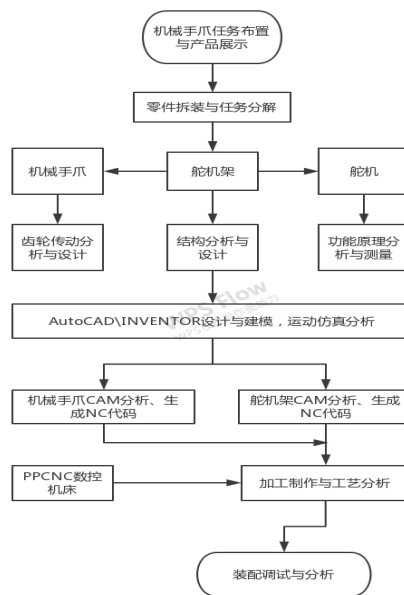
机械手爪任务布置与产品展示

零件拆装与任务分解

机械手爪

舵机架

舵机

齿轮传动分析与设计

结构分析与设计

功能原理分析与测量

AutoCAD\INVENTOR设计与建模，运动仿真分析

机械手爪CAM分析、生成NC代码

舵机架CAM分析、生成NC代码

PPCNC数控机床

加工制作与工艺分析

装配调试与分析

WPS Flow